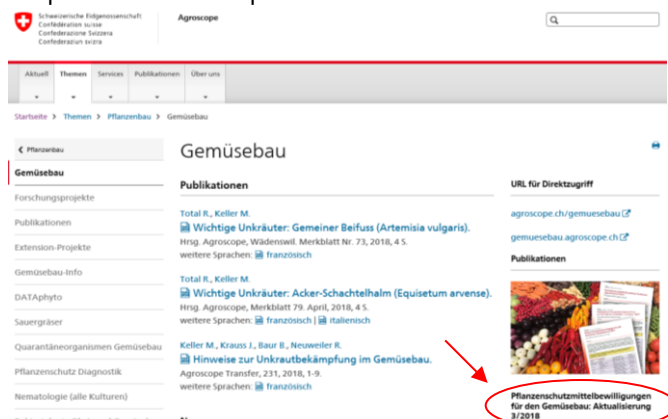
Schweizerische Eidgenossenschaft
Confédération suisse
Confederazione Svizzera
Confederaziun svizra

Agroscope

Aktuell | Themen | Services | Publikationen | Über uns

Startseite > Themen > Pflanzenbau > Gemüsebau

< Pflanzenbau

Gemüsebau

Forschungsprojekte

Publikationen

Extension-Projekte

Gemüsebau-Info

DATAphyto

Sauergräser

Quarantäneorganismen Gemüsebau

Pflanzenschutz Diagnostik

Nematologie (alle Kulturen)

Gemüsebau

Publikationen

Total R., Keller M.
Wichtige Unkräuter: Gemeiner Beifuss (Artemisia vulgaris).
Hrsg. Agroscope, Wädenswil. Merkblatt Nr. 73, 2018, 4 S.
weitere Sprachen: französisch

Total R., Keller M.
Wichtige Unkräuter: Acker-Schachtelhalm (Equisetum arvense).
Hrsg. Agroscope, Merkblatt 79. April, 2018, 4 S.
weitere Sprachen: französisch | italienisch

Keller M., Krauss J., Baur B., Neuweiler R.
Hinweise zur Unkrautbekämpfung im Gemüsebau.
Agroscope Transfer, 231, 2018, 1-9.
weitere Sprachen: französisch

URL für Direktzugriff

agroscope.ch/gemuesebau

gemuesebau.agroscope.ch

Publikationen

Pflanzenschutzmittelbewilligungen für den Gemüsebau: Aktualisierung 3/2018